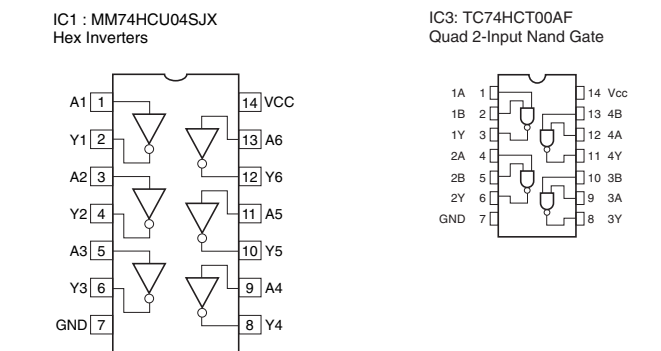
IC1 : MM74HCU04SJX
Hex Inverters

A1 1
Y1 2
A2 3
Y2 4
A3 5
Y3 6
GND 7
14 VCC
13 A6
12 Y6
11 A5
10 Y5
9 A4
8 Y4

IC3: TC74HCT00AF
Quad 2-Input Nand Gate

1A 1
1B 2
1Y 3
2A 4
2B 5
2Y 6
GND 7
14 Vcc
13 4B
12 4A
11 4Y
10 3B
9 3A
8 3Y